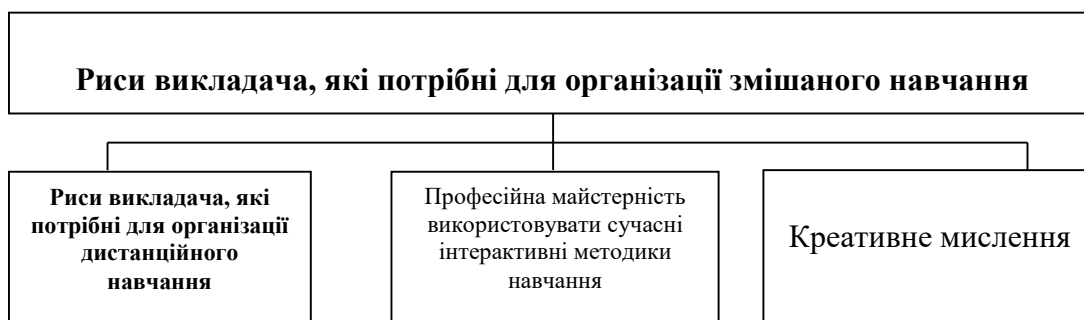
Риси викладача, які потрібні для організації змішаного навчання

Риси викладача, які потрібні для організації дистанційного навчання

Професійна майстерність використовувати сучасні інтерактивні методики навчання

Креативне мислення